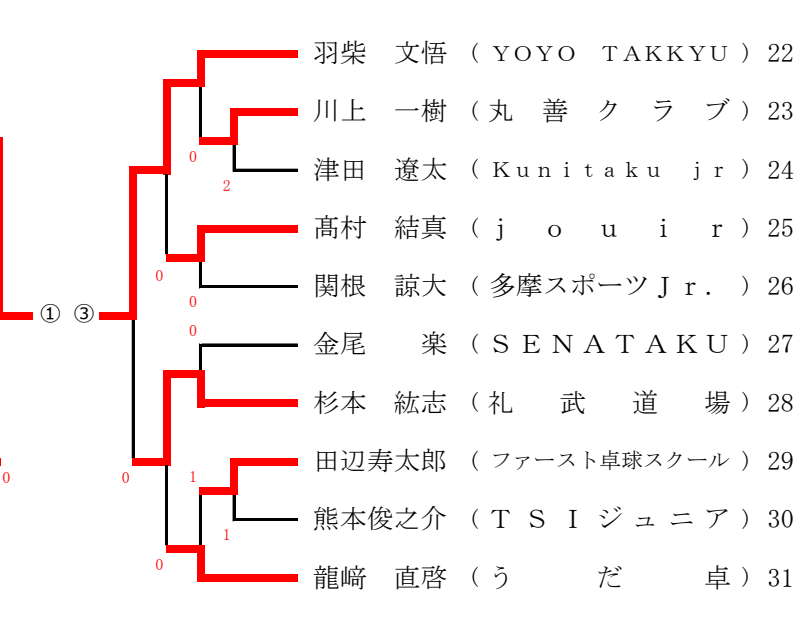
羽柴　文悟（YOYO TAKKYU）22
川上　一樹（丸　善　ク　ラ　ブ）23
津田　遼太（Kunitaku jr）24
髙村　結真（j o u i r）25
関根　諒大（多摩スポーツJr.）26
金尾　楽（SENATAKU）27
杉本　紘志（礼　武　道　場）28
田辺寿太郎（ファースト卓球スクール）29
熊本俊之介（TSIジュニア）30
龍﨑　直啓（う　だ　卓）31

① ③

0
2
0
0
0
0
1
1
0
0
0